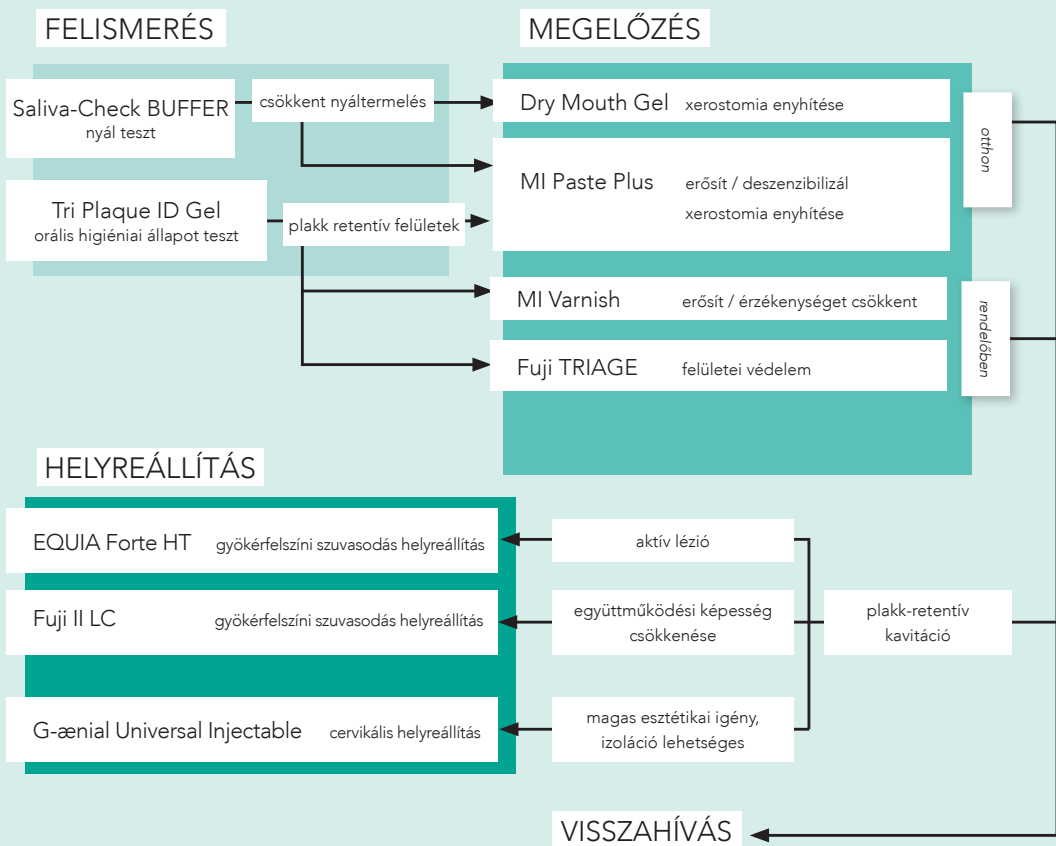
FELISMERÉS

MEGELŐZÉS

Saliva-Check BUFFER
nyál teszt

csökkent nyáltermelés

Dry Mouth Gel xerostomia enyhítése

otthon

Tri Plaque ID Gel
orális higiéniai állapot teszt

plakk retentív felületek

MI Paste Plus erősít / deszenzibilizál
xerostomia enyhítése

MI Varnish erősít / érzékenységet csökkent

rendelőben

Fuji TRIAGE felületei védelem

HELYREÁLLÍTÁS

EQUIA Forte HT gyökérfelszíni szuvasodás helyreállítás

aktív lézió

Fuji II LC gyökérfelszíni szuvasodás helyreállítás

együttműködési képesség csökkenése

plakk-retentív kavitáció

G-ænial Universal Injectable cervikális helyreállítás

magas esztétikai igény, izoláció lehetséges

VISSZAHÍVÁS